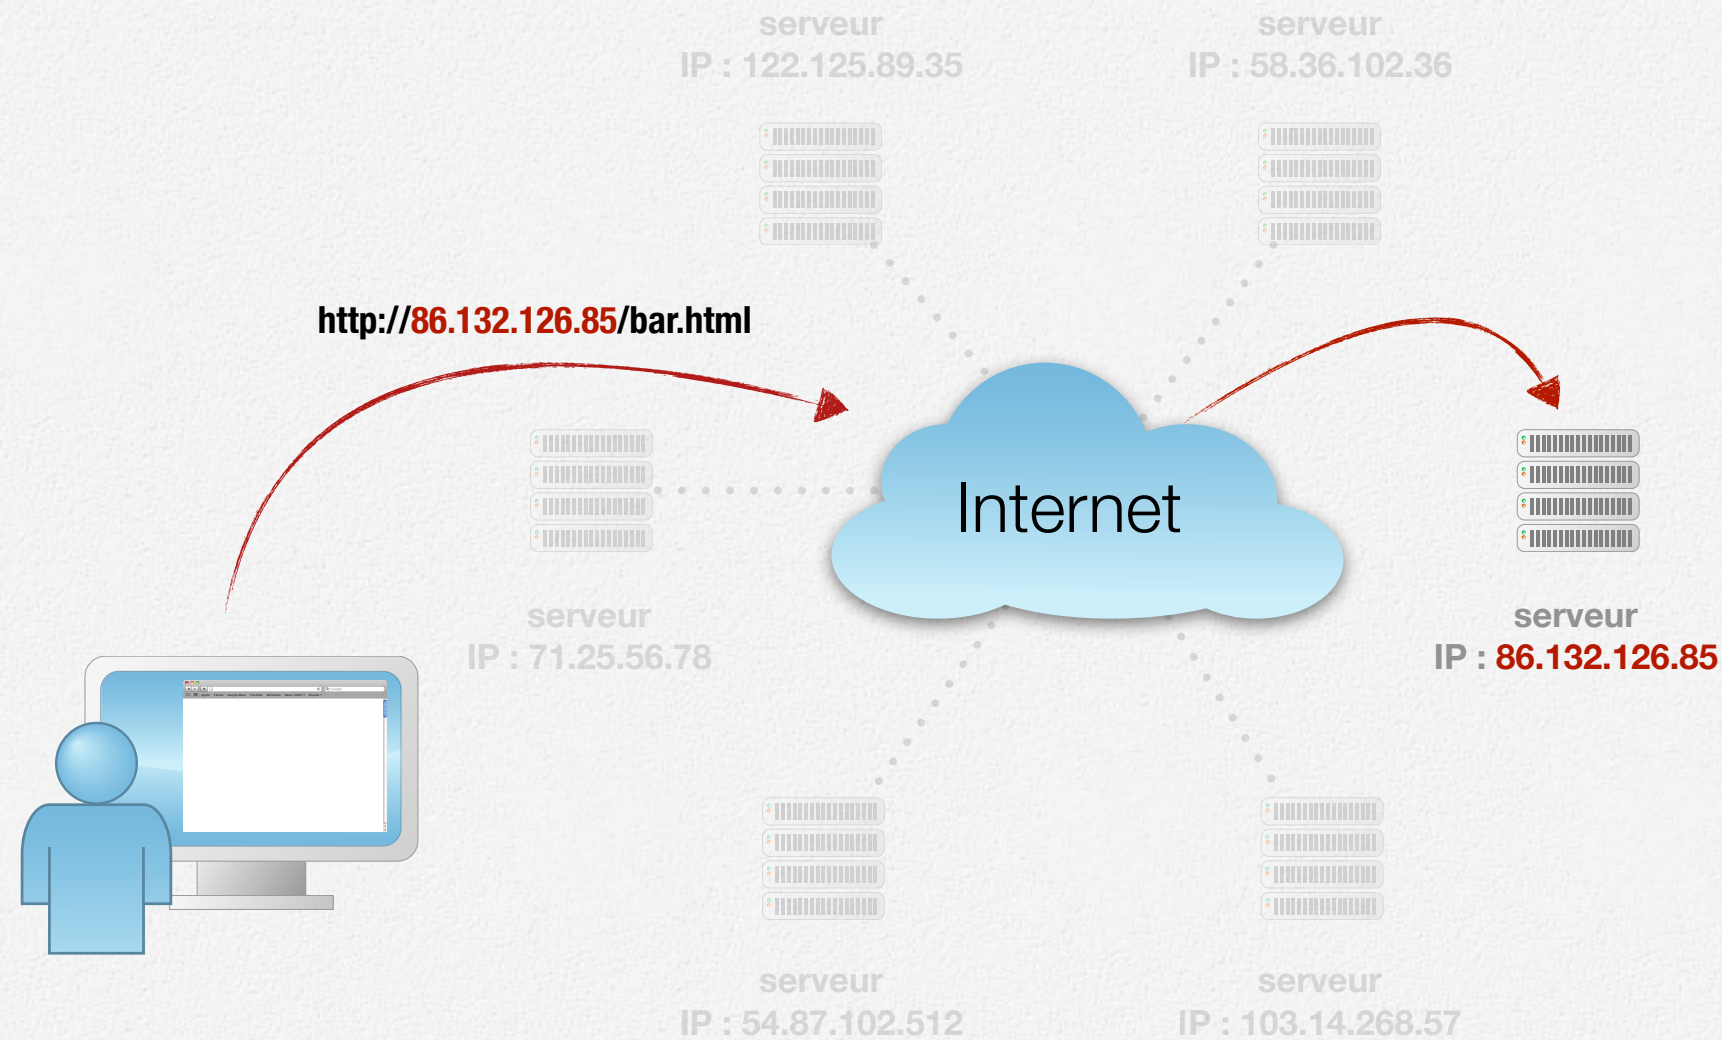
serveur
IP : 122.125.89.35

serveur
IP : 58.36.102.36

http://86.132.126.85/bar.html

Internet

serveur
IP : 71.25.56.78

serveur
IP : 86.132.126.85

serveur
IP : 54.87.102.512

serveur
IP : 103.14.268.57